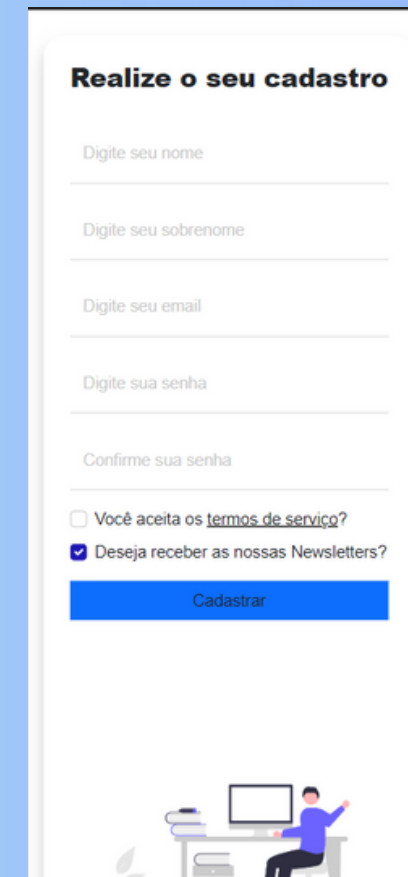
Realize o seu cadastro

Digite seu nome

Digite seu sobrenome

Digite seu email

Digite sua senha

Confirme sua senha

Você aceita os termos de serviço?

Deseja receber as nossas Newsletters?

Cadastrar